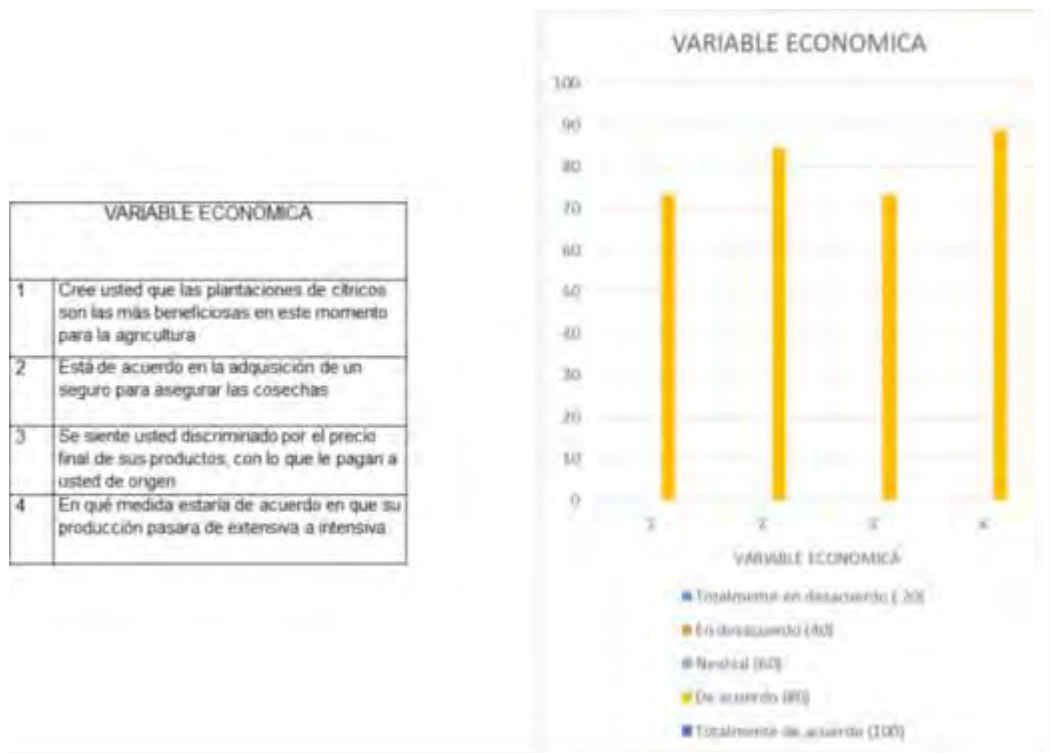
| VARIABLE ECONOMICA | |
|---|---|
| 1 | Cree usted que las plantaciones de citricos son las más beneficiosas en este momento para la agricultura |
| 2 | Está de acuerdo en la adquisición de un seguro para asegurar las cosechas |
| 3 | Se siente usted discriminado por el precio final de sus productos, con lo que le pagan a usted de origen |
| 4 | En qué medida estaría de acuerdo en que su producción pasara de extensiva a intensiva |

VARIABLE ECONOMICA

100
90
80
70
60
50
40
30
20
10
0

1 2 3 4

VARIABLE ECONOMICA

Totalmente en desacuerdo (20)
En desacuerdo (40)
Neutral (60)
De acuerdo (80)
Totalmente de acuerdo (100)